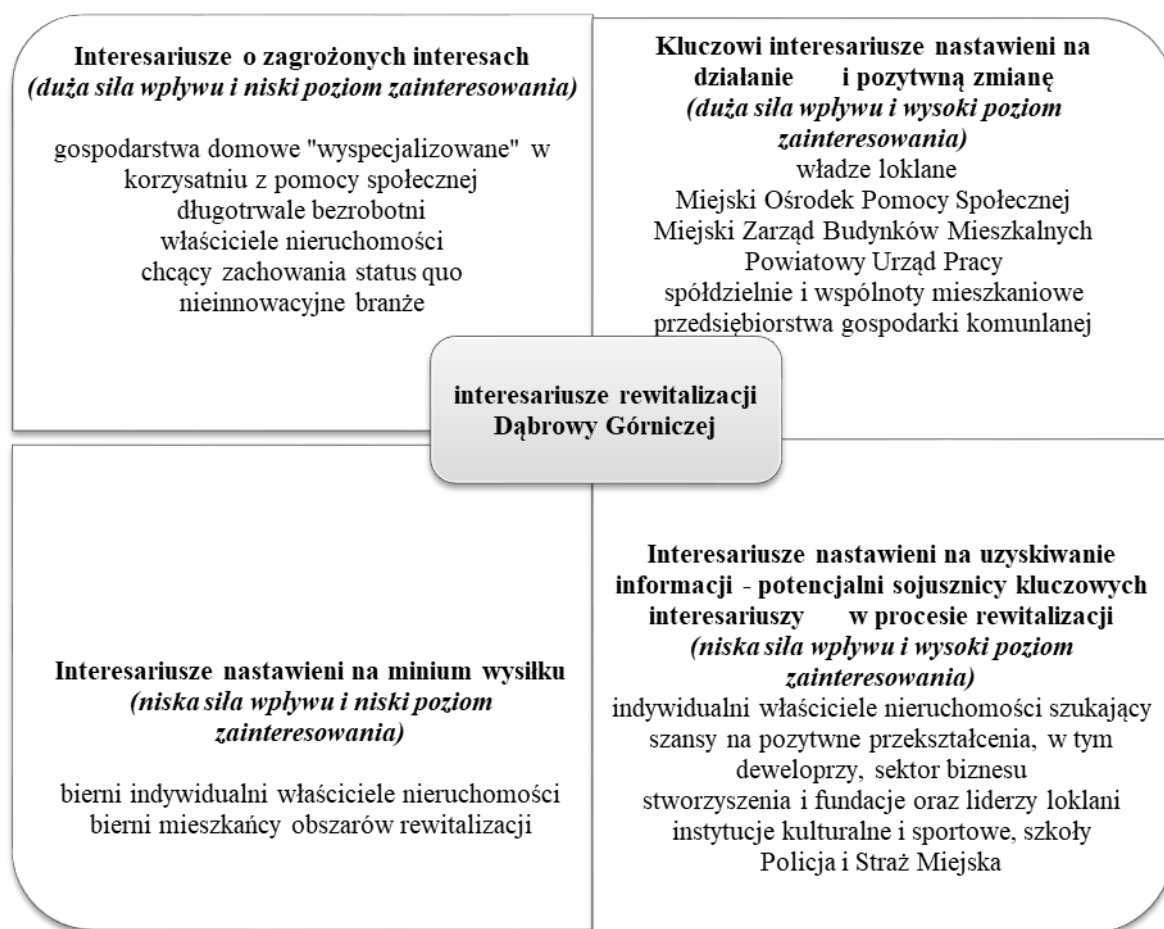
**Interesariusze o zagrożonych interesach**
*(duża siła wpływu i niski poziom zainteresowania)*

gospodarstwa domowe "wyspecjalizowane" w korzysatniu z pomocy społecznej
długotrwale bezrobotni
właściciele nieruchomości chcący zachowania status quo
nieinnowacyjne branże

**Kluczowi interesariusze nastawieni na działanie i pozytywną zmianę**
*(duża siła wpływu i wysoki poziom zainteresowania)*
władze loklane
Miejski Ośrodek Pomocy Społecznej
Miejski Zarząd Budynków Mieszkalnych
Powiatowy Urząd Pracy
spółdzielnie i wspólnoty mieszkaniowe
przedsiębiorstwa gospodarki komunlanej

**interesariusze rewitalizacji Dąbrowy Górniczej**

**Interesariusze nastawieni na minium wysiłku**
*(niska siła wpływu i niski poziom zainteresowania)*

bierni indywidualni właściciele nieruchomości
bierni mieszkańcy obszarów rewitalizacji

**Interesariusze nastawieni na uzyskiwanie informacji - potencjalni sojusznicy kluczowych interesariuszy w procesie rewitalizacji**
*(niska siła wpływu i wysoki poziom zainteresowania)*
indywidualni właściciele nieruchomości szukający szansy na pozytywne przekształcenia, w tym deweloprzy, sektor biznesu
stworzyszenia i fundacje oraz liderzy loklani
instytucje kulturalne i sportowe, szkoły
Policja i Straż Miejska